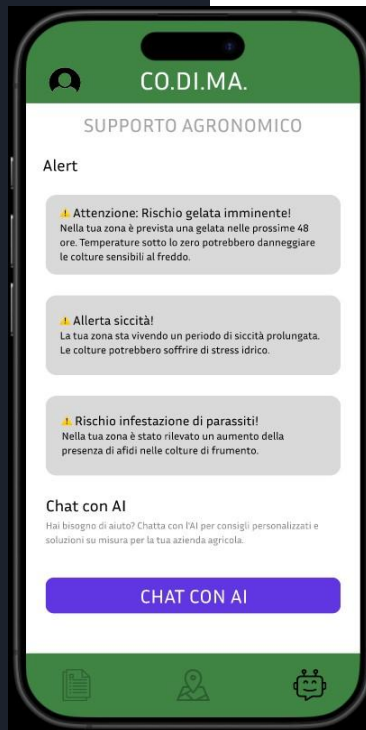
CO.DI.MA.

SUPPORTO AGRONOMICO

Alert

⚠️ Attenzione: Rischio gelata imminente!
Nella tua zona è prevista una gelata nelle prossime 48 ore. Temperature sotto lo zero potrebbero danneggiare le colture sensibili al freddo.

⚠️ Allerta siccità!
La tua zona sta vivendo un periodo di siccità prolungata. Le colture potrebbero soffrire di stress idrico.

⚠️ Rischio infestazione di parassiti!
Nella tua zona è stato rilevato un aumento della presenza di afidi nelle colture di frumento.

Chat con AI

Hai bisogno di aiuto? Chatta con l'AI per consigli personalizzati e soluzioni su misura per la tua azienda agricola.

CHAT CON AI